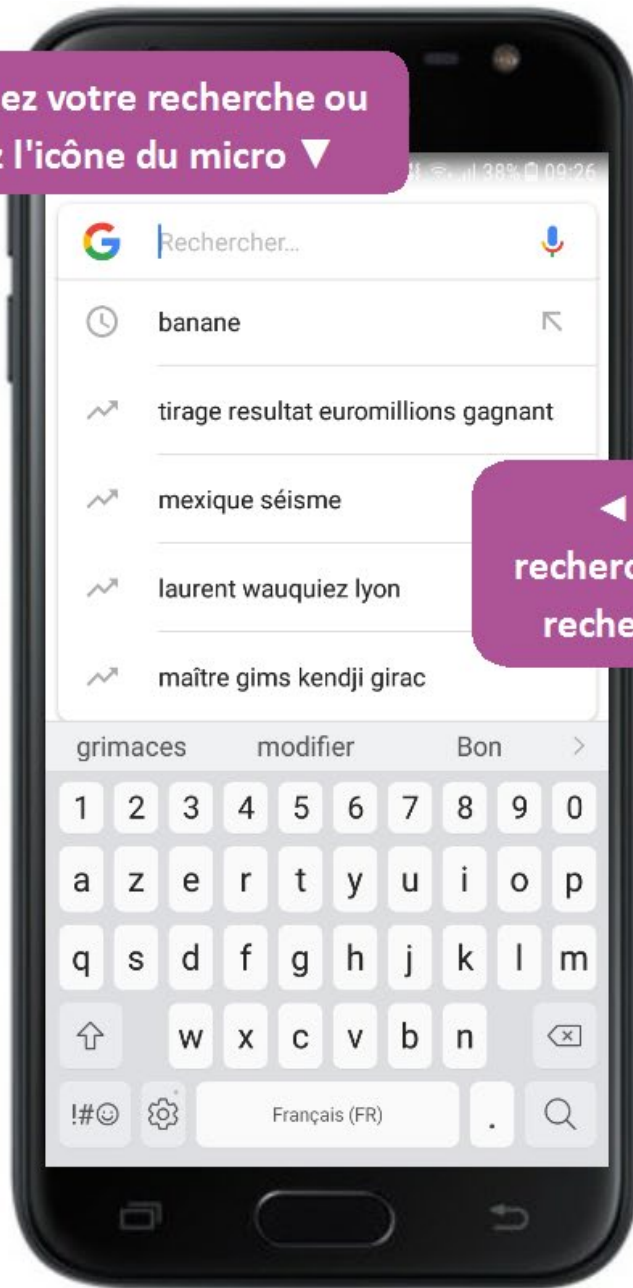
ez votre recherche ou
z l'icône du micro ▼

38% 09:26

Rechercher...

banane

tirage resultat euromillions gagnant

mexique séisme

laurent wauquiez lyon

maître gims kendji girac

◄
recherc
reche

grimaces modifier Bon >

1 2 3 4 5 6 7 8 9 0
a z e r t y u i o p
q s d f g h j k l m
w x c v b n
!#☺ Français (FR) .